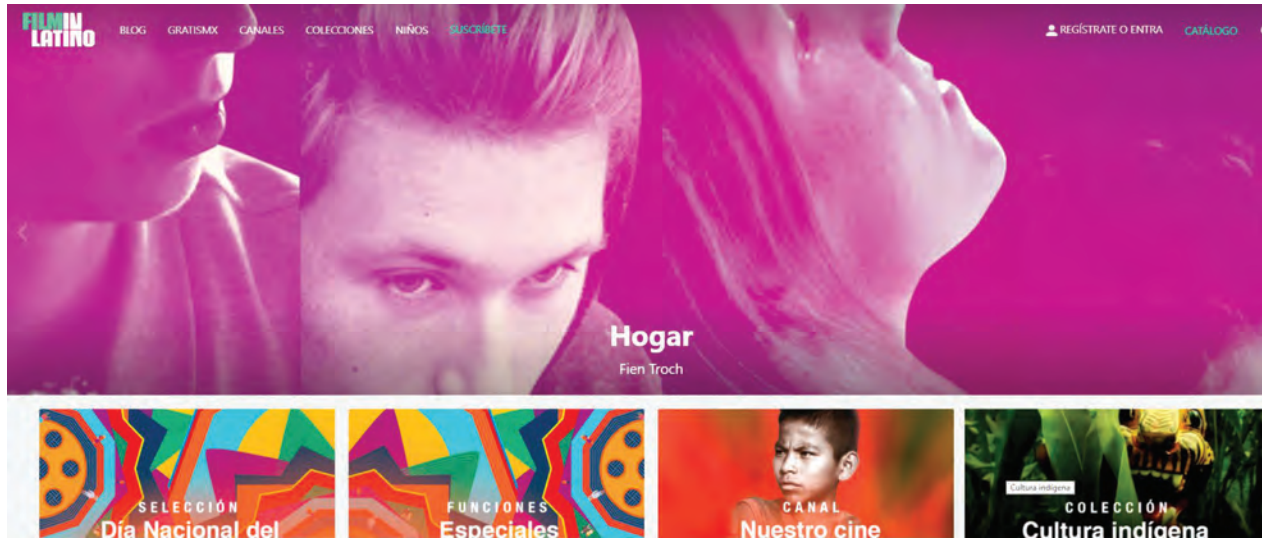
FILMIN LATINO

BLOG GRATISMX CANALES COLECCIONES NIÑOS SUSCRÍBETE

REGÍSTRATE O ENTRA CATÁLOGO

Hogar

Fien Troch

SELECCIÓN
Día Nacional del

FUNCIONES
Especiales

CANAL
Nuestro cine

Cultura indígena

COLECCIÓN
Cultura indígena